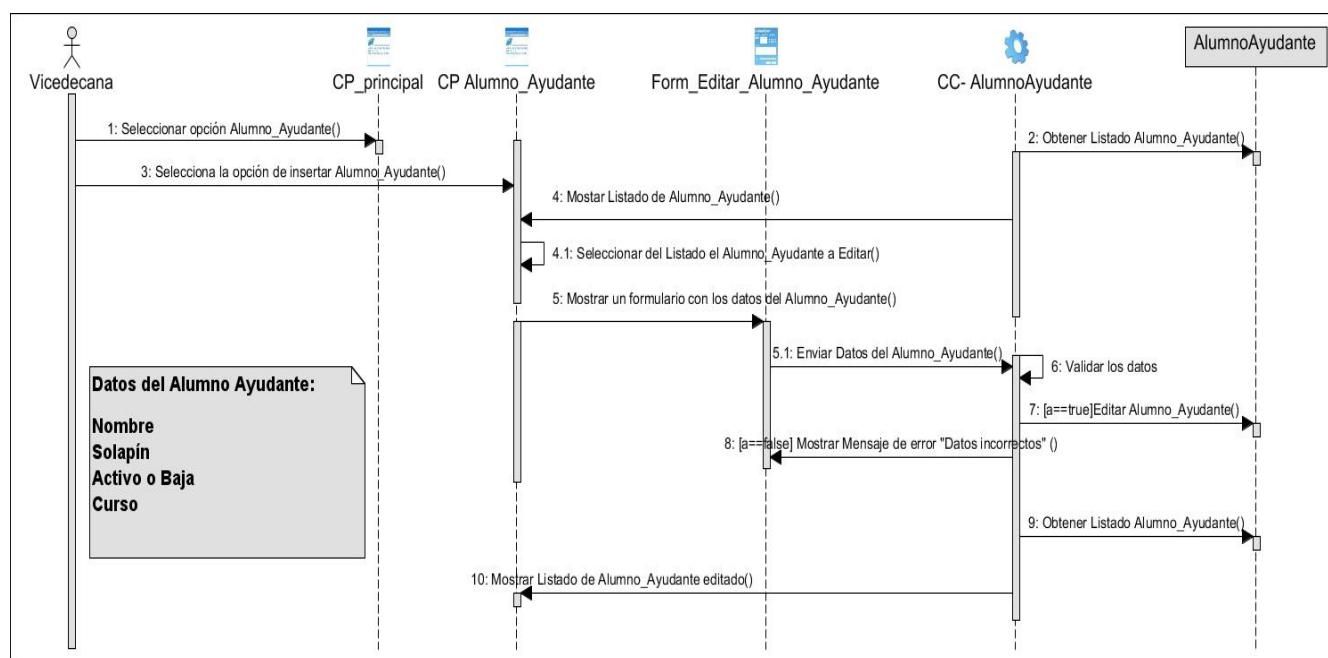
Vicedecana

CP_principal

CP Alumno_Ayudante

Form_Editar_Alumno_Ayudante

CC- AlumnoAyudante

AlumnoAyudante

1: Seleccionar opción Alumno_Ayudante()

2: Obtener Listado Alumno_Ayudante()

3: Selecciona la opción de insertar Alumno_Ayudante()

4: Mostar Listado de Alumno_Ayudante()

4.1: Seleccionar del Listado el Alumno_Ayudante a Editar()

5: Mostrar un formulario con los datos del Alumno_Ayudante()

5.1: Enviar Datos del Alumno_Ayudante()

6: Validar los datos

7: [a==true]Editar Alumno_Ayudante()

8: [a==false] Mostrar Mensaje de error "Datos incorrectos" ()

9: Obtener Listado Alumno_Ayudante()

10: Mostrar Listado de Alumno_Ayudante editado()

Datos del Alumno Ayudante:

Nombre
Solapín
Activo o Baja
Curso